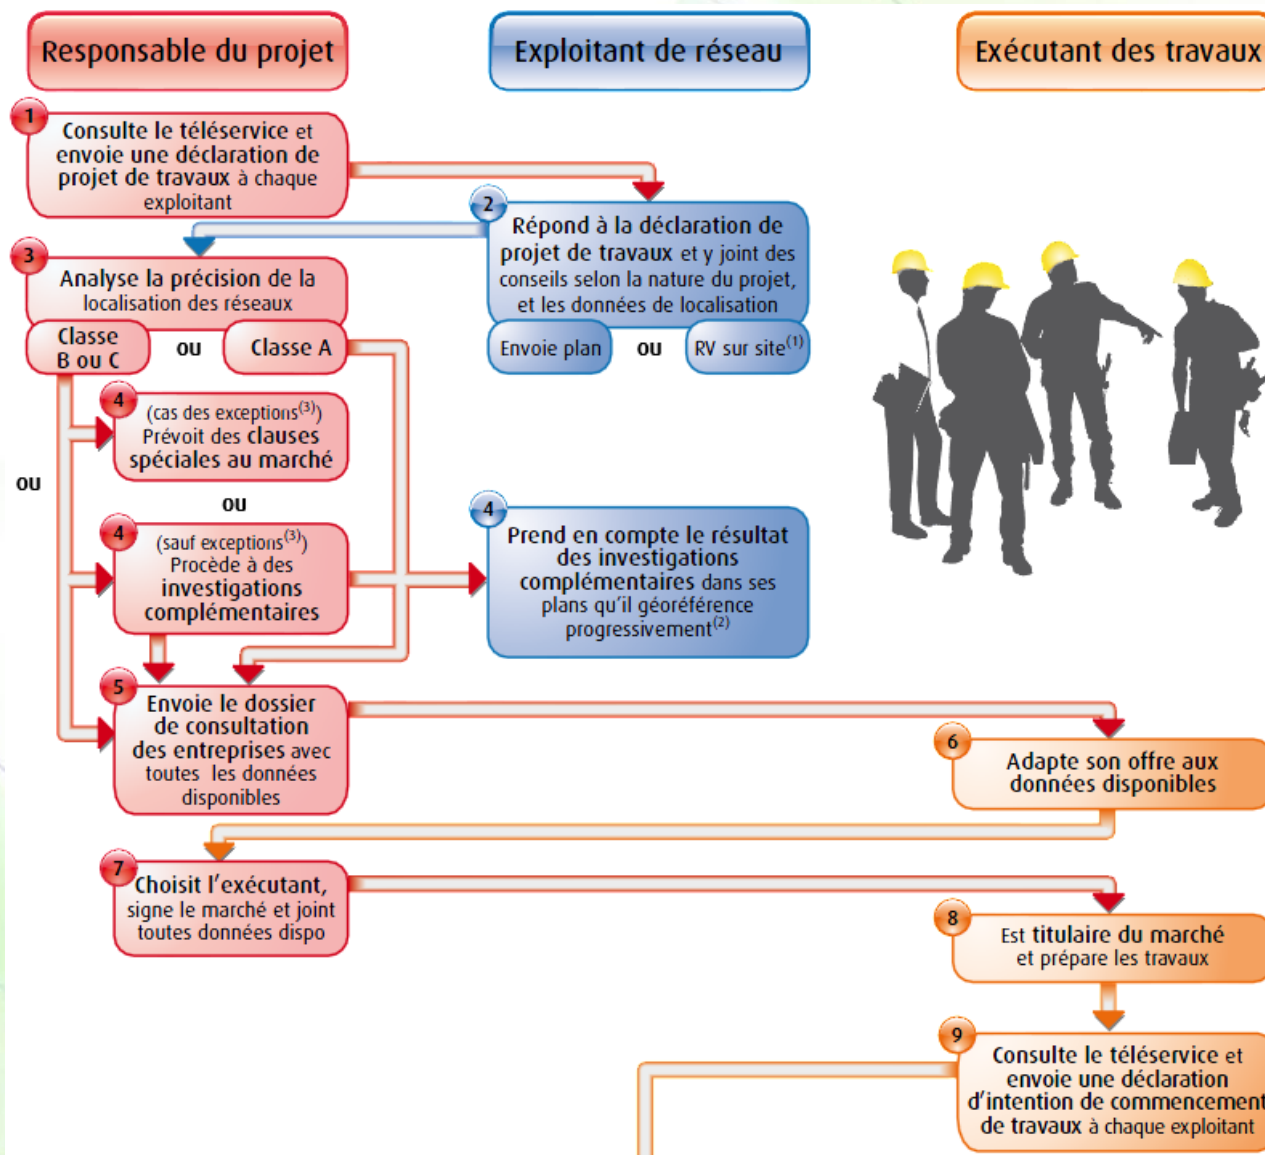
Responsable du projet

Exploitant de réseau

Exécutant des travaux

1
Consulte le téléservice et envoie une déclaration de projet de travaux à chaque exploitant

2
Répond à la déclaration de projet de travaux et y joint des conseils selon la nature du projet, et les données de localisation

Envoie plan ou RV sur site$^{(1)}$

3
Analyse la précision de la localisation des réseaux

Classe B ou C ou Classe A

ou

4
(cas des exceptions$^{(3)}$)
Prévoit des clauses spéciales au marché

ou

4
(sauf exceptions$^{(3)}$)
Procède à des investigations complémentaires

4
Prend en compte le résultat des investigations complémentaires dans ses plans qu'il géoréférence progressivement$^{(2)}$

5
Envoie le dossier de consultation des entreprises avec toutes les données disponibles

6
Adapte son offre aux données disponibles

7
Choisit l'exécutant, signe le marché et joint toutes données dispo

8
Est titulaire du marché et prépare les travaux

9
Consulte le téléservice et envoie une déclaration d'intention de commencement de travaux à chaque exploitant